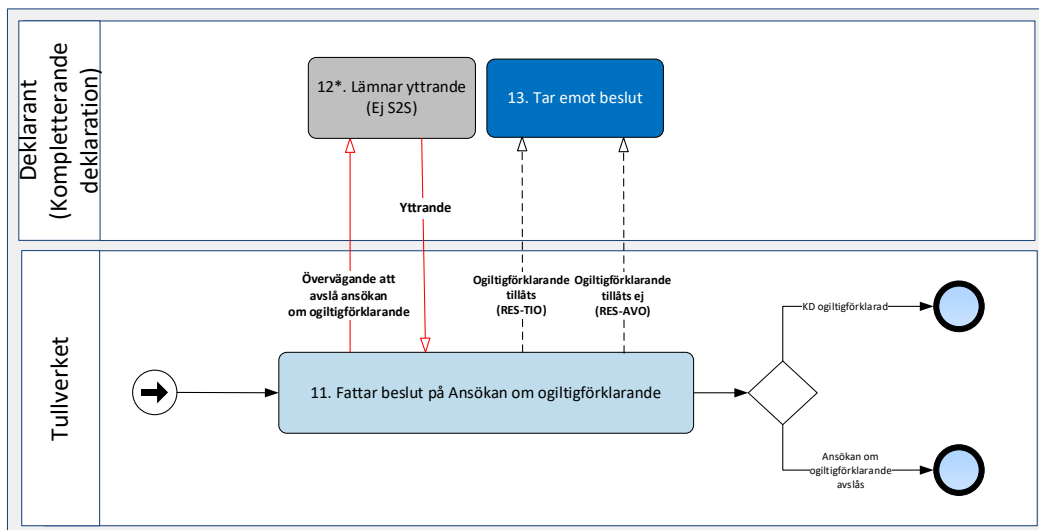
Deklarant (Kompletterande deklaration)

12*. Lämnar yttrande (Ej S2S)

13. Tar emot beslut

Yttrande

Tullverket

Övervägande att avslå ansökan om ogiltigförklarande

Ogiltigförklarande tillåts (RES-TIO)

Ogiltigförklarande tillåts ej (RES-AVO)

KD ogiltigförklarad

11. Fattar beslut på Ansökan om ogiltigförklarande

Ansökan om ogiltigförklarande avslås